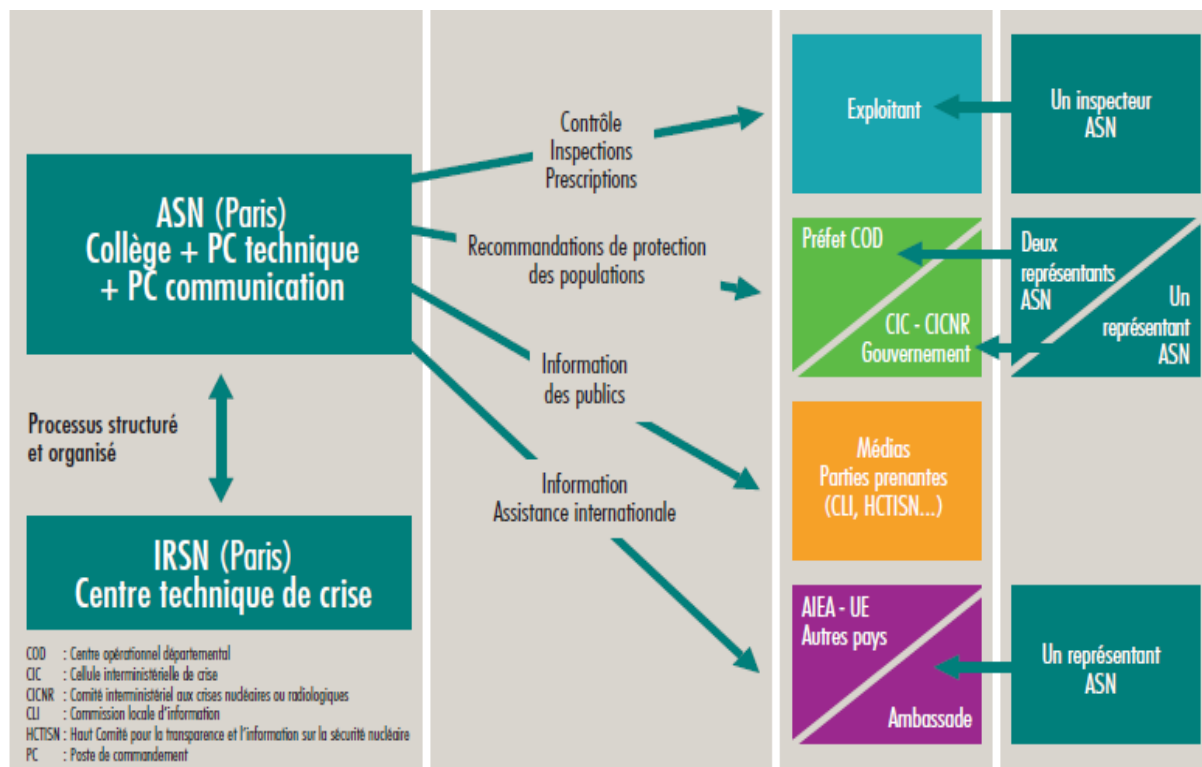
ASN (Paris)
Collège + PC technique
+ PC communication

Processus structuré et organisé

IRSN (Paris)
Centre technique de crise

COD : Centre opérationnel départemental
CIC : Cellule interministérielle de crise
CICNR : Comité interministériel aux crises nucléaires ou radiologiques
CLI : Commission locale d'information
HCTISN : Haut Comité pour la transparence et l'information sur la sécurité nucléaire
PC : Poste de commandement

Contrôle
Inspections
Prescriptions

Recommandations de protection des populations

Information des publics

Information
Assistance internationale

Exploitant

Un inspecteur ASN

Préfet COD

CIC - CICNR
Gouvernement

Deux représentants ASN

Un représentant ASN

Médias
Parties prenantes
(CLI, HCTISN...)

AIEA - UE
Autres pays

Ambassade

Un représentant ASN